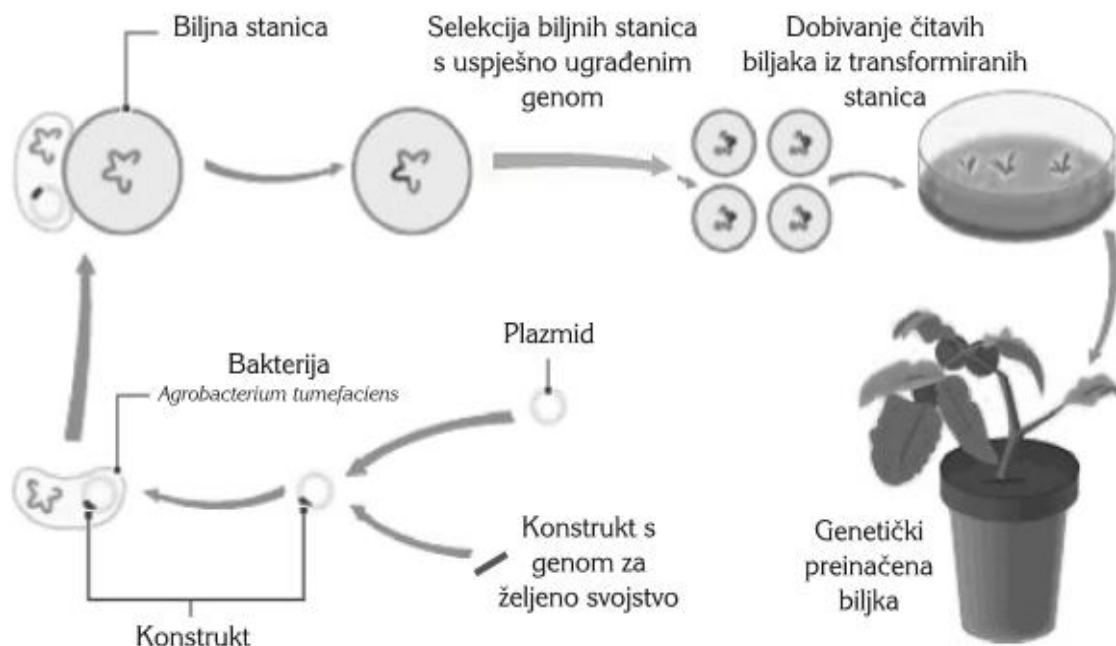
Biljna stanica

Selekcija biljnih stanica s uspješno ugrađenim genom

Dobivanje čitavih biljaka iz transformiranih stanica

Plazmid

Bakterija
Agrobacterium tumefaciens

Konstrukt s genom za željeno svojstvo

Genetički preinačena biljka

Konstrukt